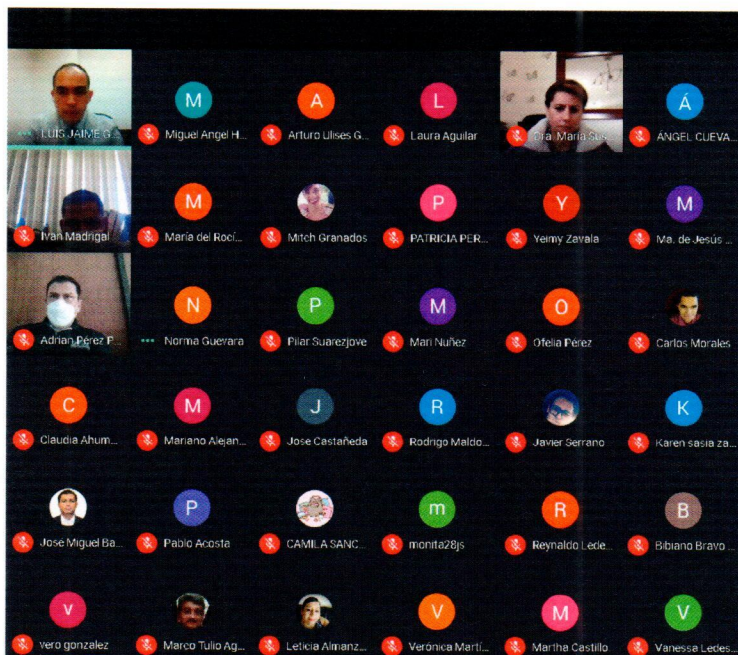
LUIS JAIME G...
M
Miguel Angel H...
A
Arturo Ulises G...
L
Laura Aguilar
Dra. María Su...
Á
ÁNGEL CUEVA...

Ivan Madrigal
M
María del Rocí...
Mitch Granados
P
PATRICIA PER...
Y
Yeimy Zavala
M
Ma. de Jesús ...

Adrian Pérez P...
N
Norma Guevara
P
Pilar Suarezjove
M
Mari Nuñez
O
Ofelia Pérez
Carlos Morales

C
Claudia Ahum...
M
Mariano Alejan...
J
Jose Castañeda
R
Rodrigo Maldo...
Javier Serrano
K
Karen sasia za...

José Miguel Ba...
P
Pablo Acosta
CAMILA SANC...
m
monita28js
R
Reynaldo Lede...
B
Bibiano Bravo ...

v
vero gonzalez
Marco Tulio Ag...
Leticia Almanz...
V
Verónica Martí...
M
Martha Castillo
V
Vanessa Ledes...